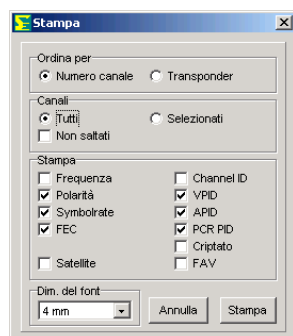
Stampa

Ordina per
Numero canale
Transponder

Canali
Tutti
Selezionati
Non saltati

Stampa
Frequenza
Channel ID
Polarità
VPID
Symbolrate
APID
FEC
PCR PID
Criptato
Satellite
FAV

Dim. del font
4 mm
Annulla
Stampa